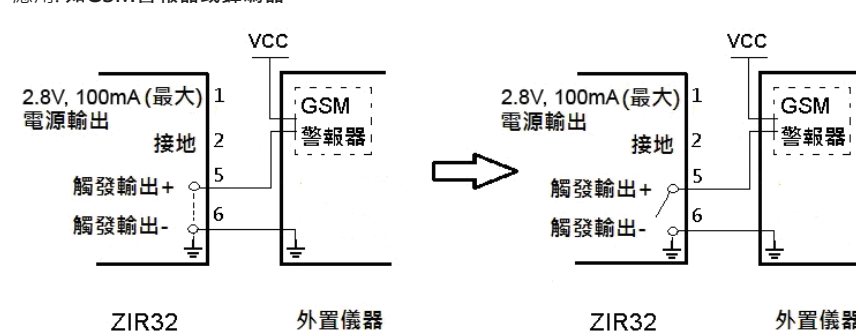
應用, 如GSM警報器或錄影器

VCC

2.8V, 100mA (最大) 1
電源輸出

接地 2

觸發輸出+ 5

觸發輸出- 6

GSM
警報器

ZIR32

外置儀器

VCC

2.8V, 100mA (最大) 1
電源輸出

接地 2

觸發輸出+ 5

觸發輸出- 6

GSM
警報器

ZIR32

外置儀器